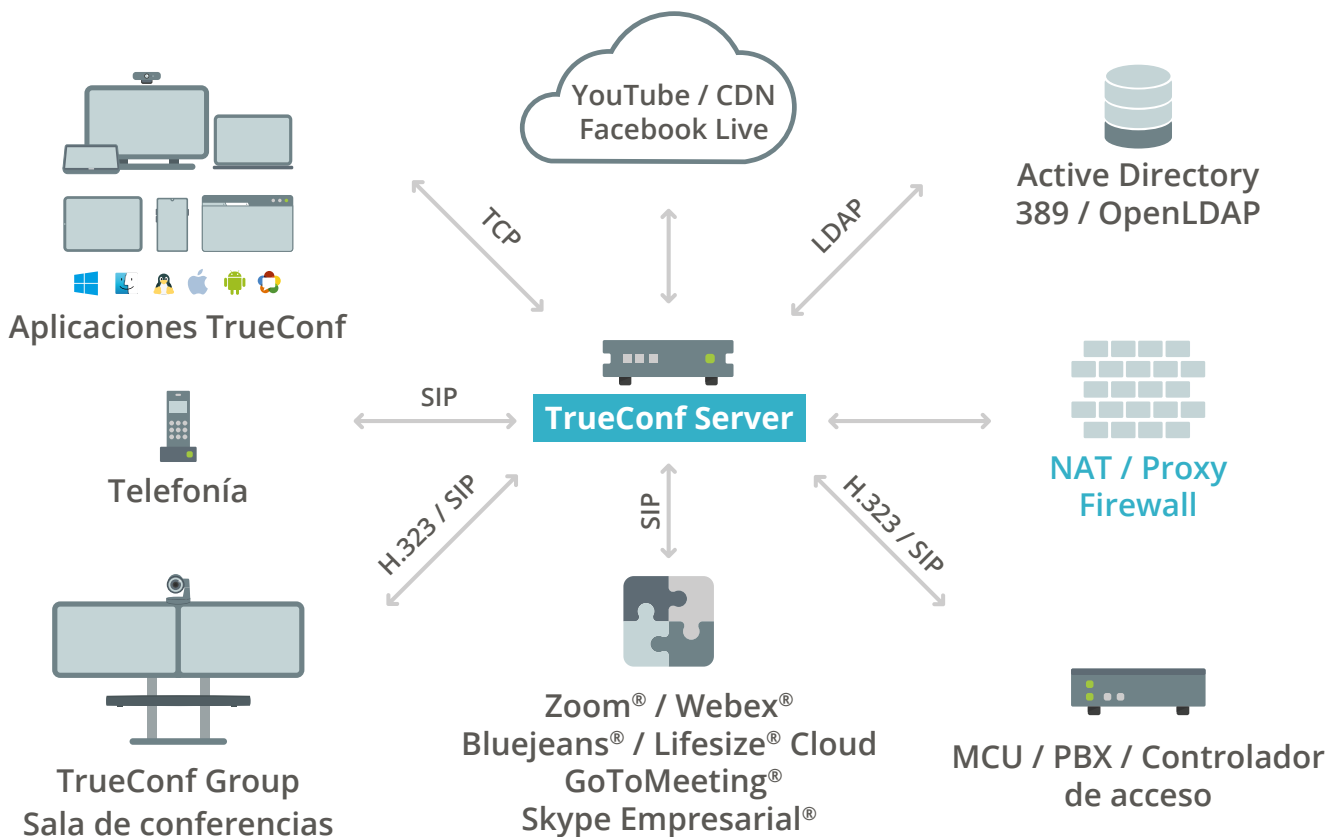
YouTube / CDN
Facebook Live

Active Directory
389 / OpenLDAP

Aplicaciones TrueConf

TCP

LDAP

SIP

TrueConf Server

Telefonía

NAT / Proxy
Firewall

H.323 / SIP

SIP

H.323 / SIP

TrueConf Group
Sala de conferencias

Zoom® / Webex®
Bluejeans® / Lifesize® Cloud
GoToMeeting®
Skype Empresarial®

MCU / PBX / Controlador de acceso